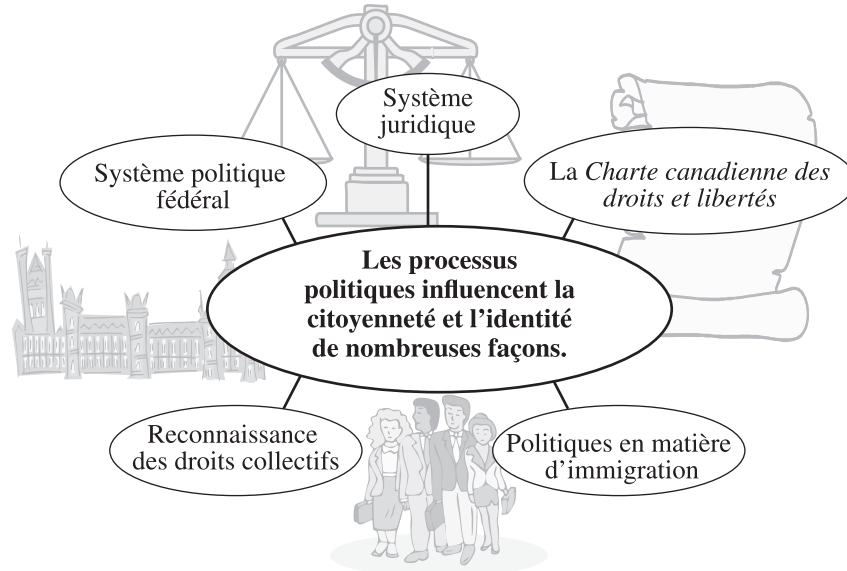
Système juridique

Système politique fédéral

La *Charte canadienne des droits et libertés*

**Les processus politiques influencent la citoyenneté et l'identité de nombreuses façons.**

Reconnaissance des droits collectifs

Politiques en matière d'immigration